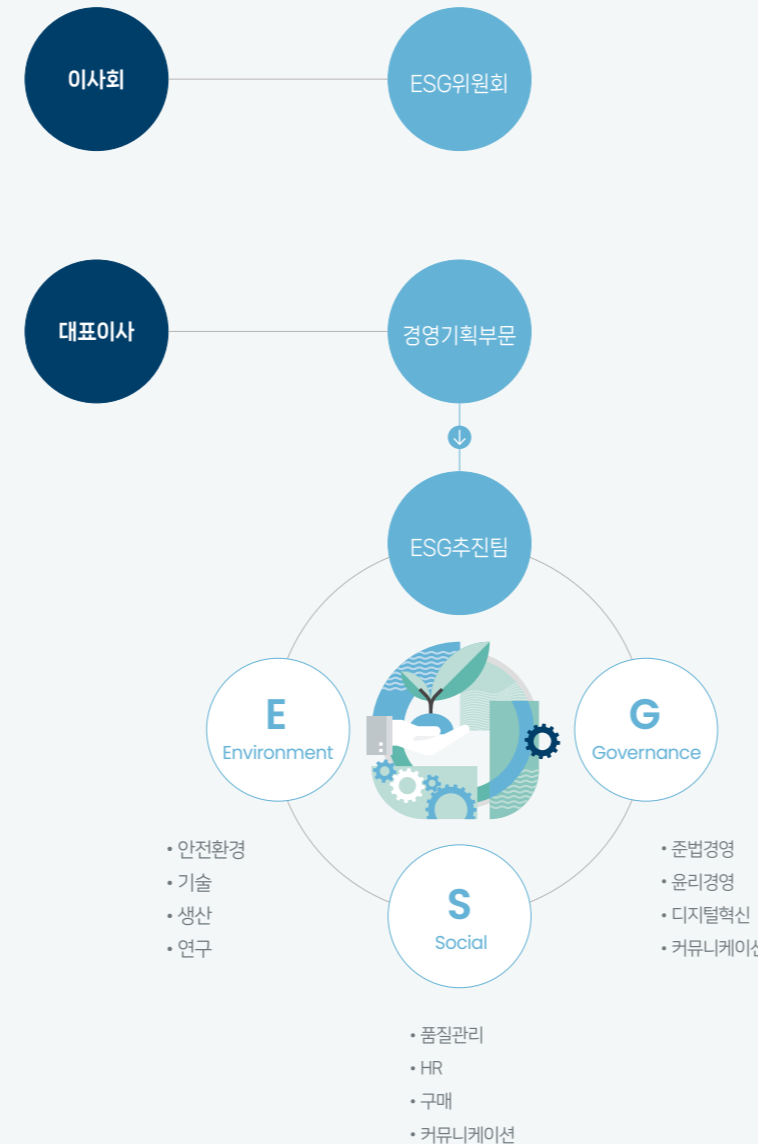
이사회

ESG위원회

대표이사

경영기획부문

ESG추진팀

E
Environment

G
Governance

S
Social

• 안전환경
• 기술
• 생산
• 연구

• 준법경영
• 윤리경영
• 디지털혁신
• 커뮤니케이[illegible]

• 품질관리
• HR
• 구매
• 커뮤니케이션